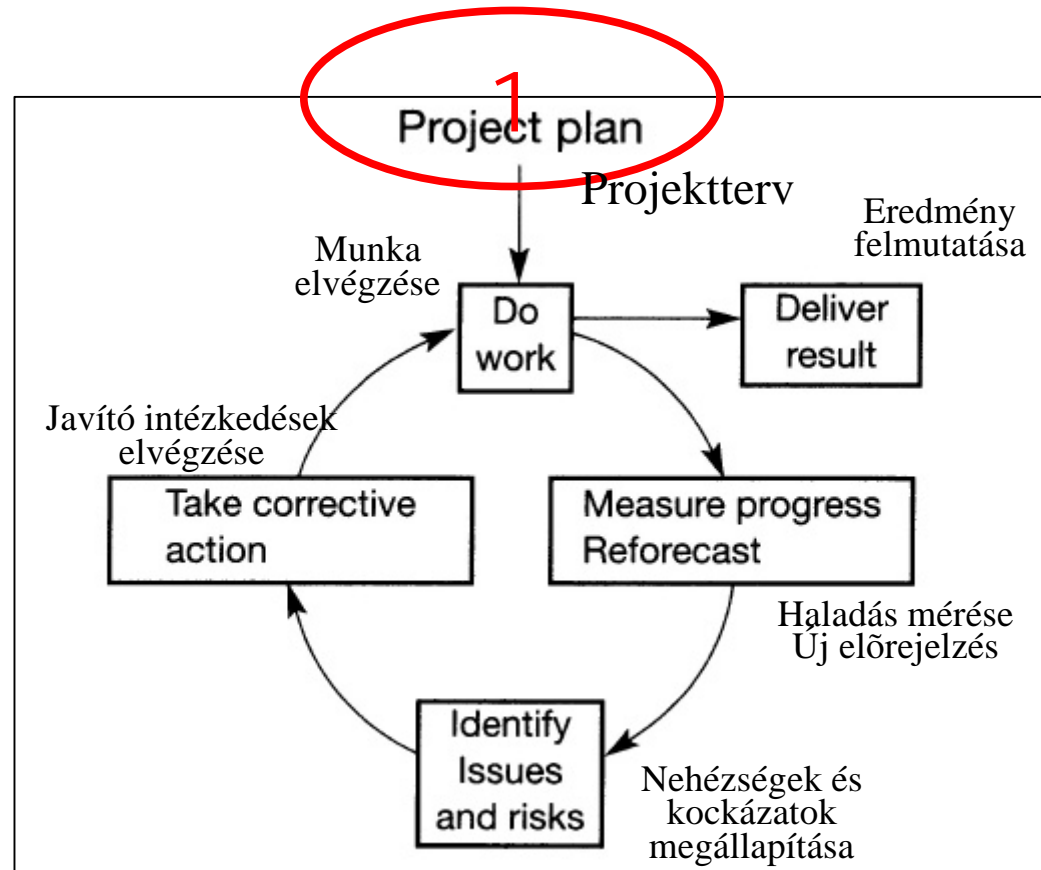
1
Project plan
Projektterv

Eredmény felmutatása

Munka elvégzése

Do work

Deliver result

Javító intézkedések elvégzése

Take corrective action

Measure progress Reforecast

Haladás mérése Új elõrejelzés

Identify Issues and risks

Nehézségek és kockázatok megállapítása